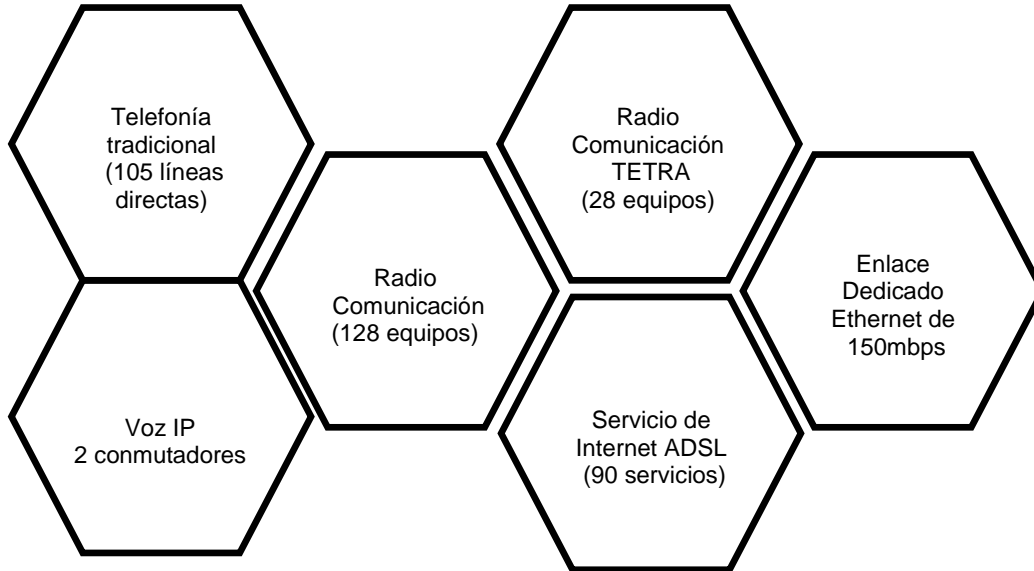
Telefonía tradicional (105 líneas directas)

Voz IP
2 conmutadores

Radio Comunicación (128 equipos)

Radio Comunicación TETRA (28 equipos)

Servicio de Internet ADSL (90 servicios)

Enlace Dedicado Ethernet de 150mbps